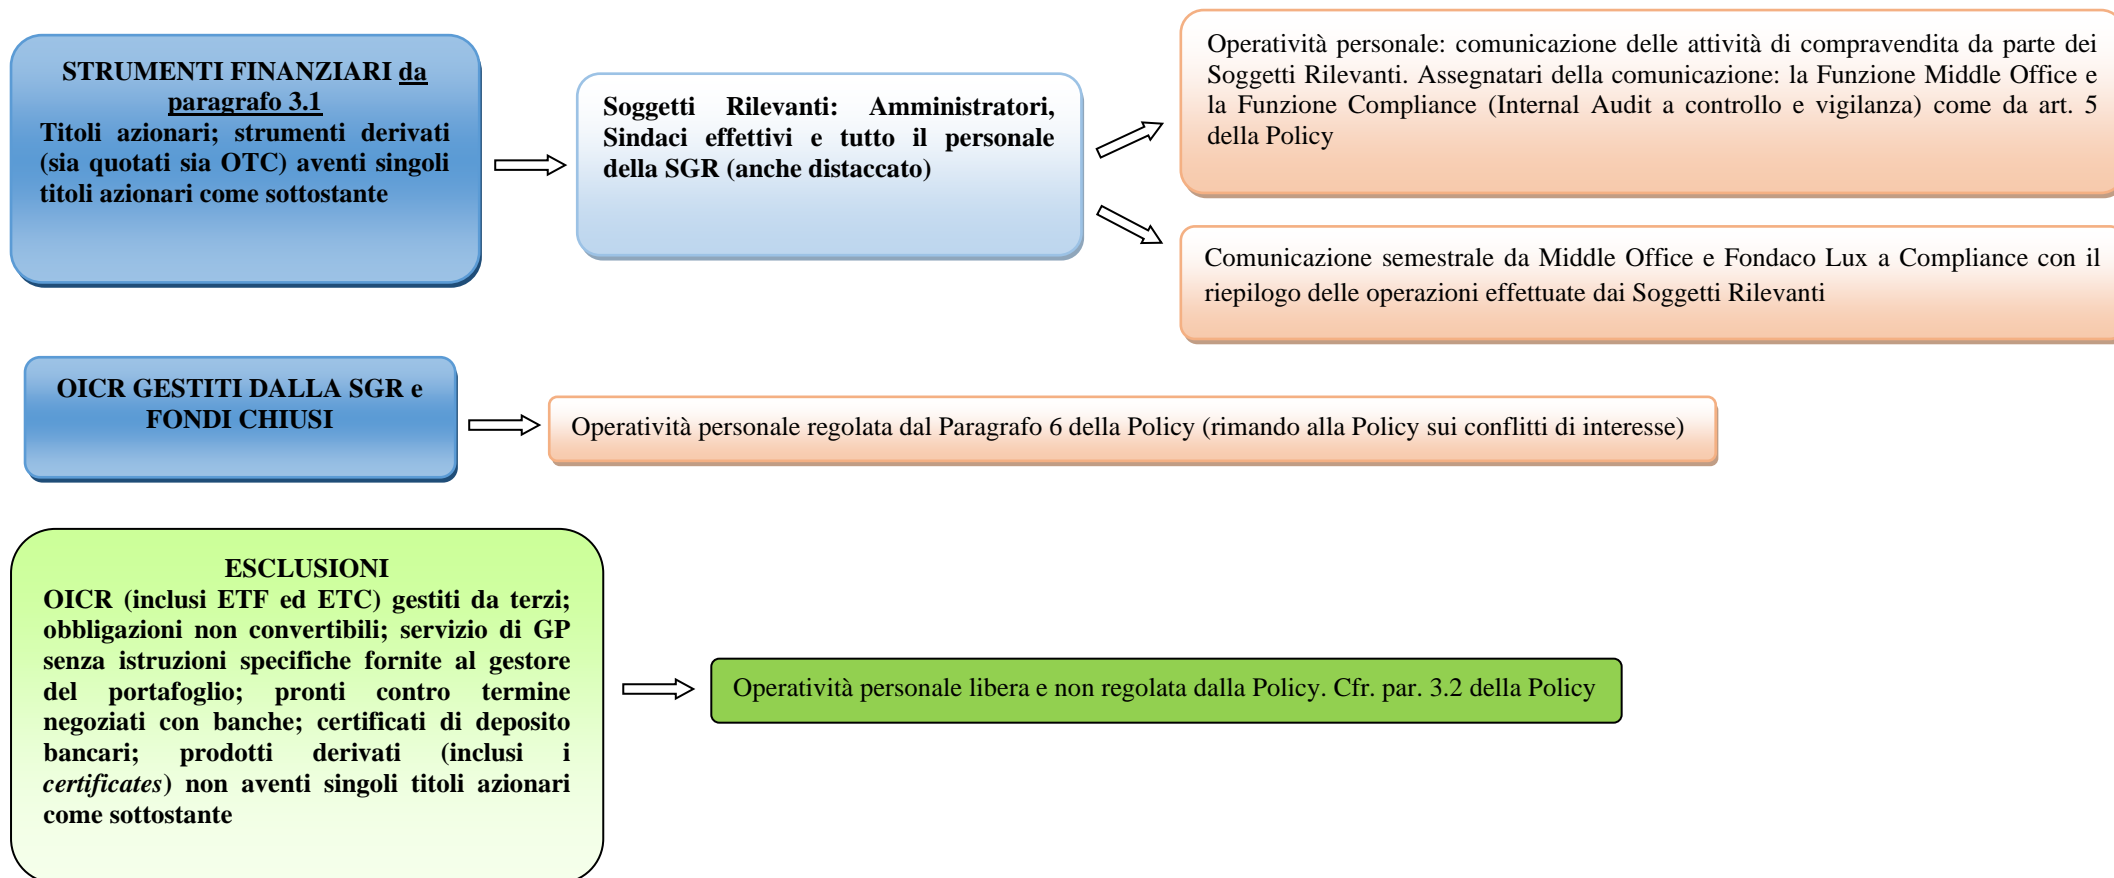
STRUMENTI FINANZIARI da paragrafo 3.1
Titoli azionari; strumenti derivati (sia quotati sia OTC) aventi singoli titoli azionari come sottostante

Soggetti Rilevanti: Amministratori, Sindaci effettivi e tutto il personale della SGR (anche distaccato)

Operatività personale: comunicazione delle attività di compravendita da parte dei Soggetti Rilevanti. Assegnatari della comunicazione: la Funzione Middle Office e la Funzione Compliance (Internal Audit a controllo e vigilanza) come da art. 5 della Policy

Comunicazione semestrale da Middle Office e Fondaco Lux a Compliance con il riepilogo delle operazioni effettuate dai Soggetti Rilevanti

OICR GESTITI DALLA SGR e FONDI CHIUSI

Operatività personale regolata dal Paragrafo 6 della Policy (rimando alla Policy sui conflitti di interesse)

ESCLUSIONI
OICR (inclusi ETF ed ETC) gestiti da terzi; obbligazioni non convertibili; servizio di GP senza istruzioni specifiche fornite al gestore del portafoglio; pronti contro termine negoziati con banche; certificati di deposito bancari; prodotti derivati (inclusi i certificates) non aventi singoli titoli azionari come sottostante

Operatività personale libera e non regolata dalla Policy. Cfr. par. 3.2 della Policy